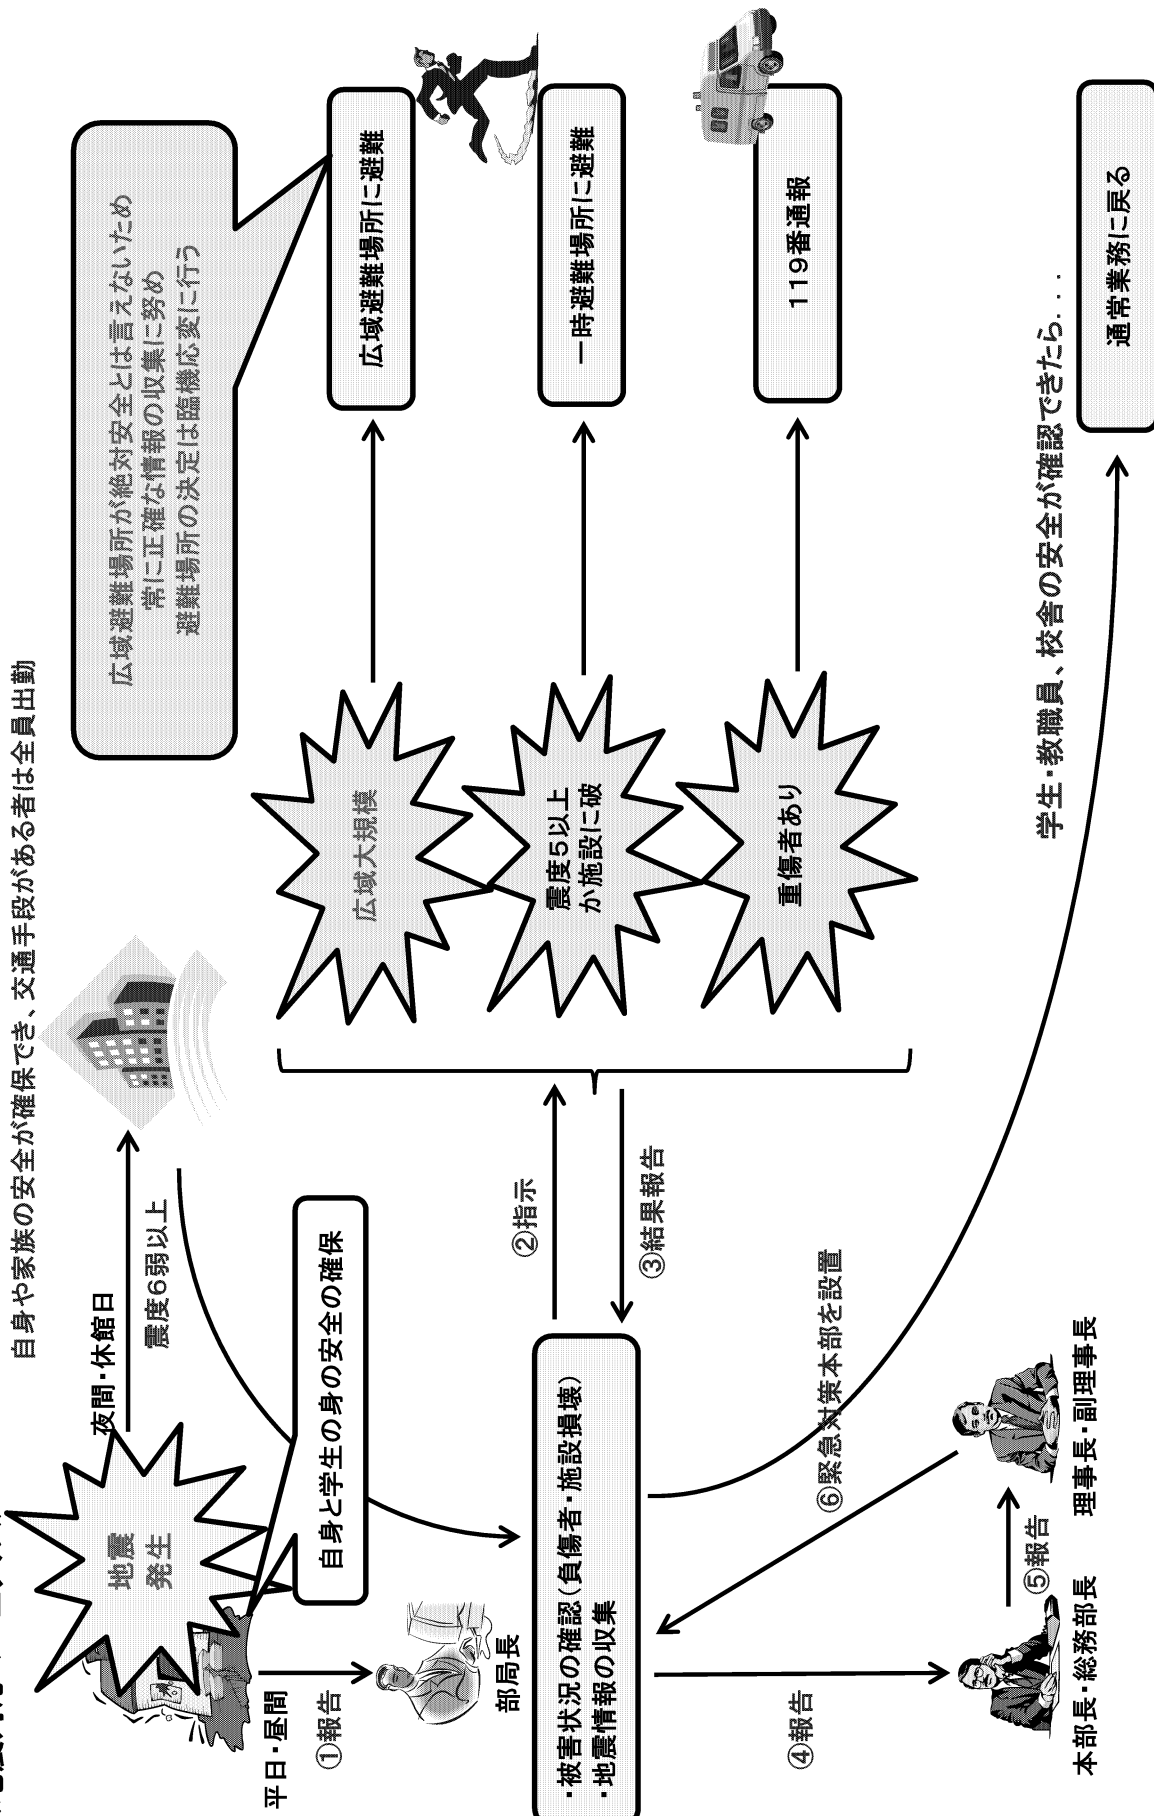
地震発生

平日・昼間

①報告

部局長

夜間・休館日

震度6弱以上

自身や家族の安全が確保でき、交通手段がある者は全員出勤

自身と学生の身の安全の確保

・被害状況の確認（負傷者・施設損壊）
・地震情報の収集

②指示

③結果報告

④報告

本部長・総務部長

⑤報告

理事長・副理事長

⑥緊急対策本部を設置

広域大規模

震度5以上か施設に破

重傷者あり

広域避難場所が絶対安全とは言えないため常に正確な情報の収集に努め避難場所の決定は臨機応変に行う

広域避難場所に避難

一時避難場所に避難

119番通報

学生・教職員、校舎の安全が確認できたら．．．

通常業務に戻る